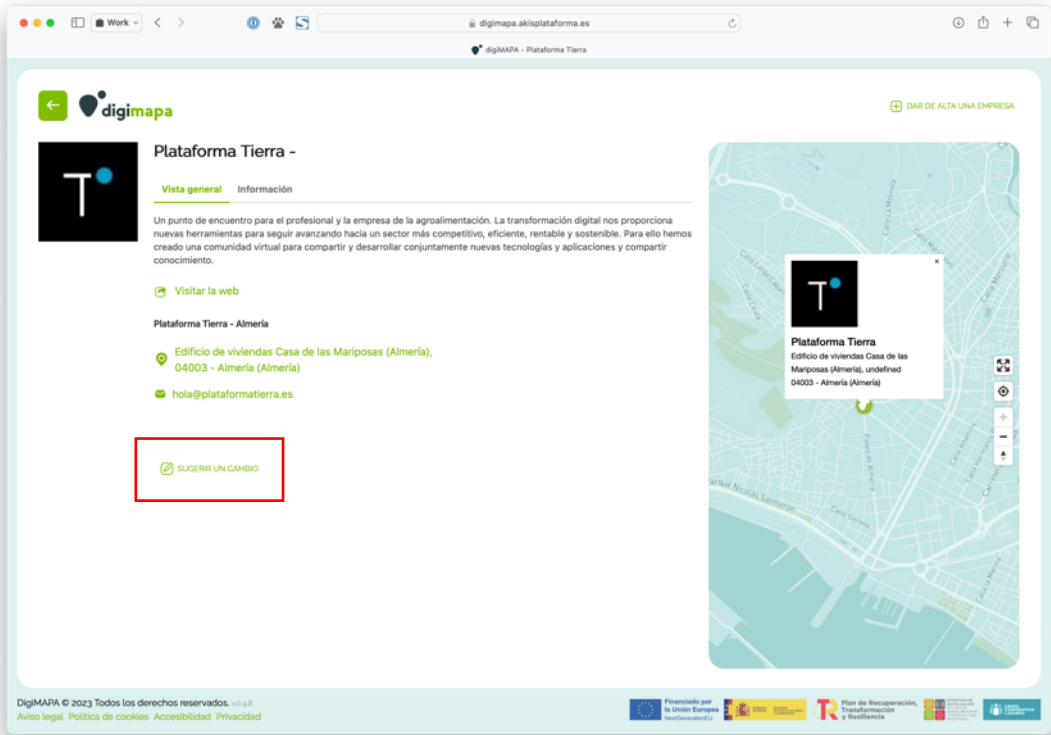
Work

digimapa.akisplataforma.es

digiMAPA - Plataforma Tierra

digimapa

DAR DE ALTA UNA EMPRESA

T

Plataforma Tierra -

Vista general Información

Un punto de encuentro para el profesional y la empresa de la agroalimentación. La transformación digital nos proporciona nuevas herramientas para seguir avanzando hacia un sector más competitivo, eficiente, rentable y sostenible. Para ello hemos creado una comunidad virtual para compartir y desarrollar conjuntamente nuevas tecnologías y aplicaciones y compartir conocimiento.

Visitar la web

Plataforma Tierra - Almería

Edificio de viviendas Casa de las Mariposas (Almería), 04003 - Almería (Almería)

hola@plataformatierra.es

SUGERIR UN CAMBIO

T

Plataforma Tierra
Edificio de viviendas Casa de las Mariposas (Almería), undefined
04003 - Almería (Almería)

Calle La Marina

Parque Nicolás Salmerón

Calle Gerona

Paseo de Almería

DigiMAPA © 2023 Todos los derechos reservados. v0.9.8
Aviso legal Política de cookies Accesibilidad Privacidad

Financiado por la Unión Europea NextGenerationEU

Plan de Recuperación, Transformación y Resiliencia